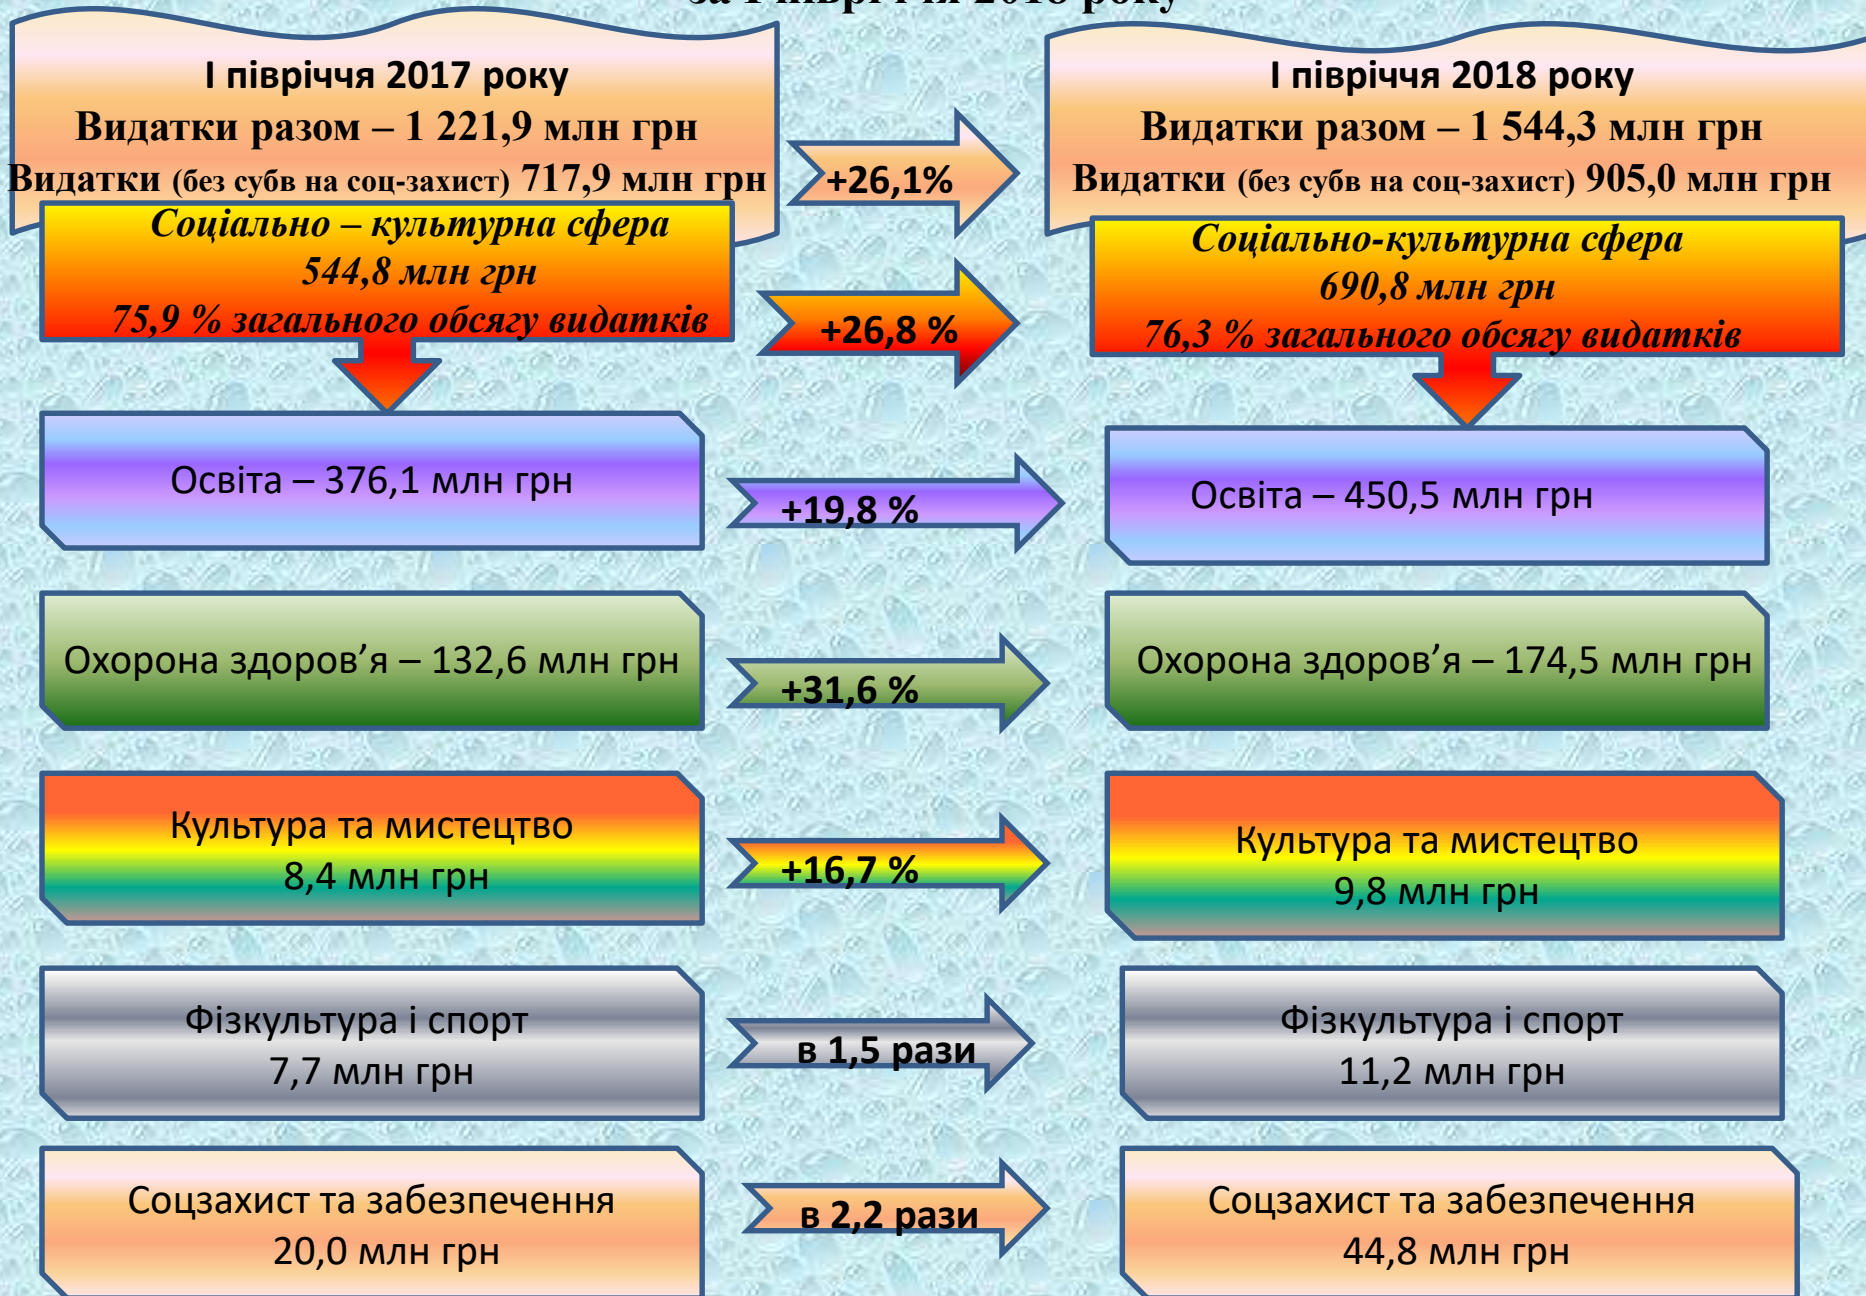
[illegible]

І півріччя 2017 року
Видатки разом – 1 221,9 млн грн
Видатки (без субв на соц-захист) 717,9 млн грн

Соціально – культурна сфера
544,8 млн грн
75,9 % загального обсягу видатків

+26,1%

+26,8 %

І півріччя 2018 року
Видатки разом – 1 544,3 млн грн
Видатки (без субв на соц-захист) 905,0 млн грн

Соціально-культурна сфера
690,8 млн грн
76,3 % загального обсягу видатків

Освіта – 376,1 млн грн

+19,8 %

Освіта – 450,5 млн грн

Охорона здоров'я – 132,6 млн грн

+31,6 %

Охорона здоров'я – 174,5 млн грн

Культура та мистецтво
8,4 млн грн

+16,7 %

Культура та мистецтво
9,8 млн грн

Фізкультура і спорт
7,7 млн грн

в 1,5 рази

Фізкультура і спорт
11,2 млн грн

Соцзахист та забезпечення
20,0 млн грн

в 2,2 рази

Соцзахист та забезпечення
44,8 млн грн